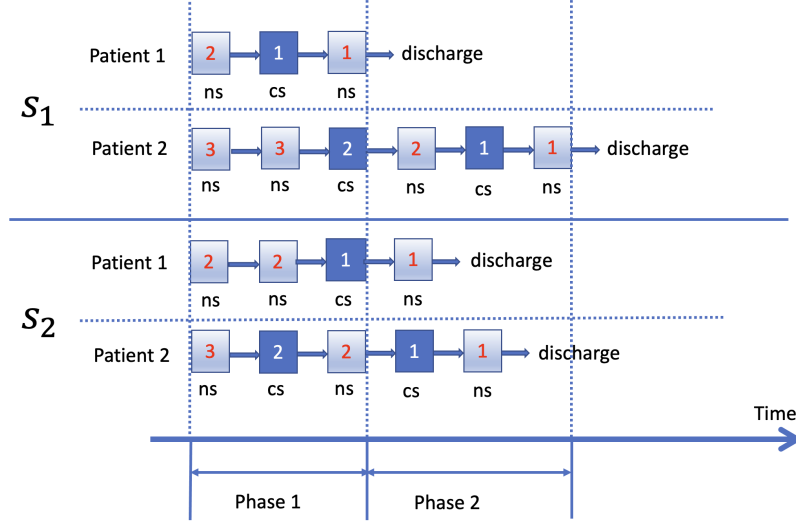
$s_1$

Patient 1 2 ns 1 cs 1 ns discharge

Patient 2 3 ns 3 ns 2 cs 2 ns 1 cs 1 ns discharge

$s_2$

Patient 1 2 ns 2 ns 1 cs 1 ns discharge

Patient 2 3 ns 2 cs 2 ns 1 cs 1 ns discharge

Time

Phase 1 Phase 2